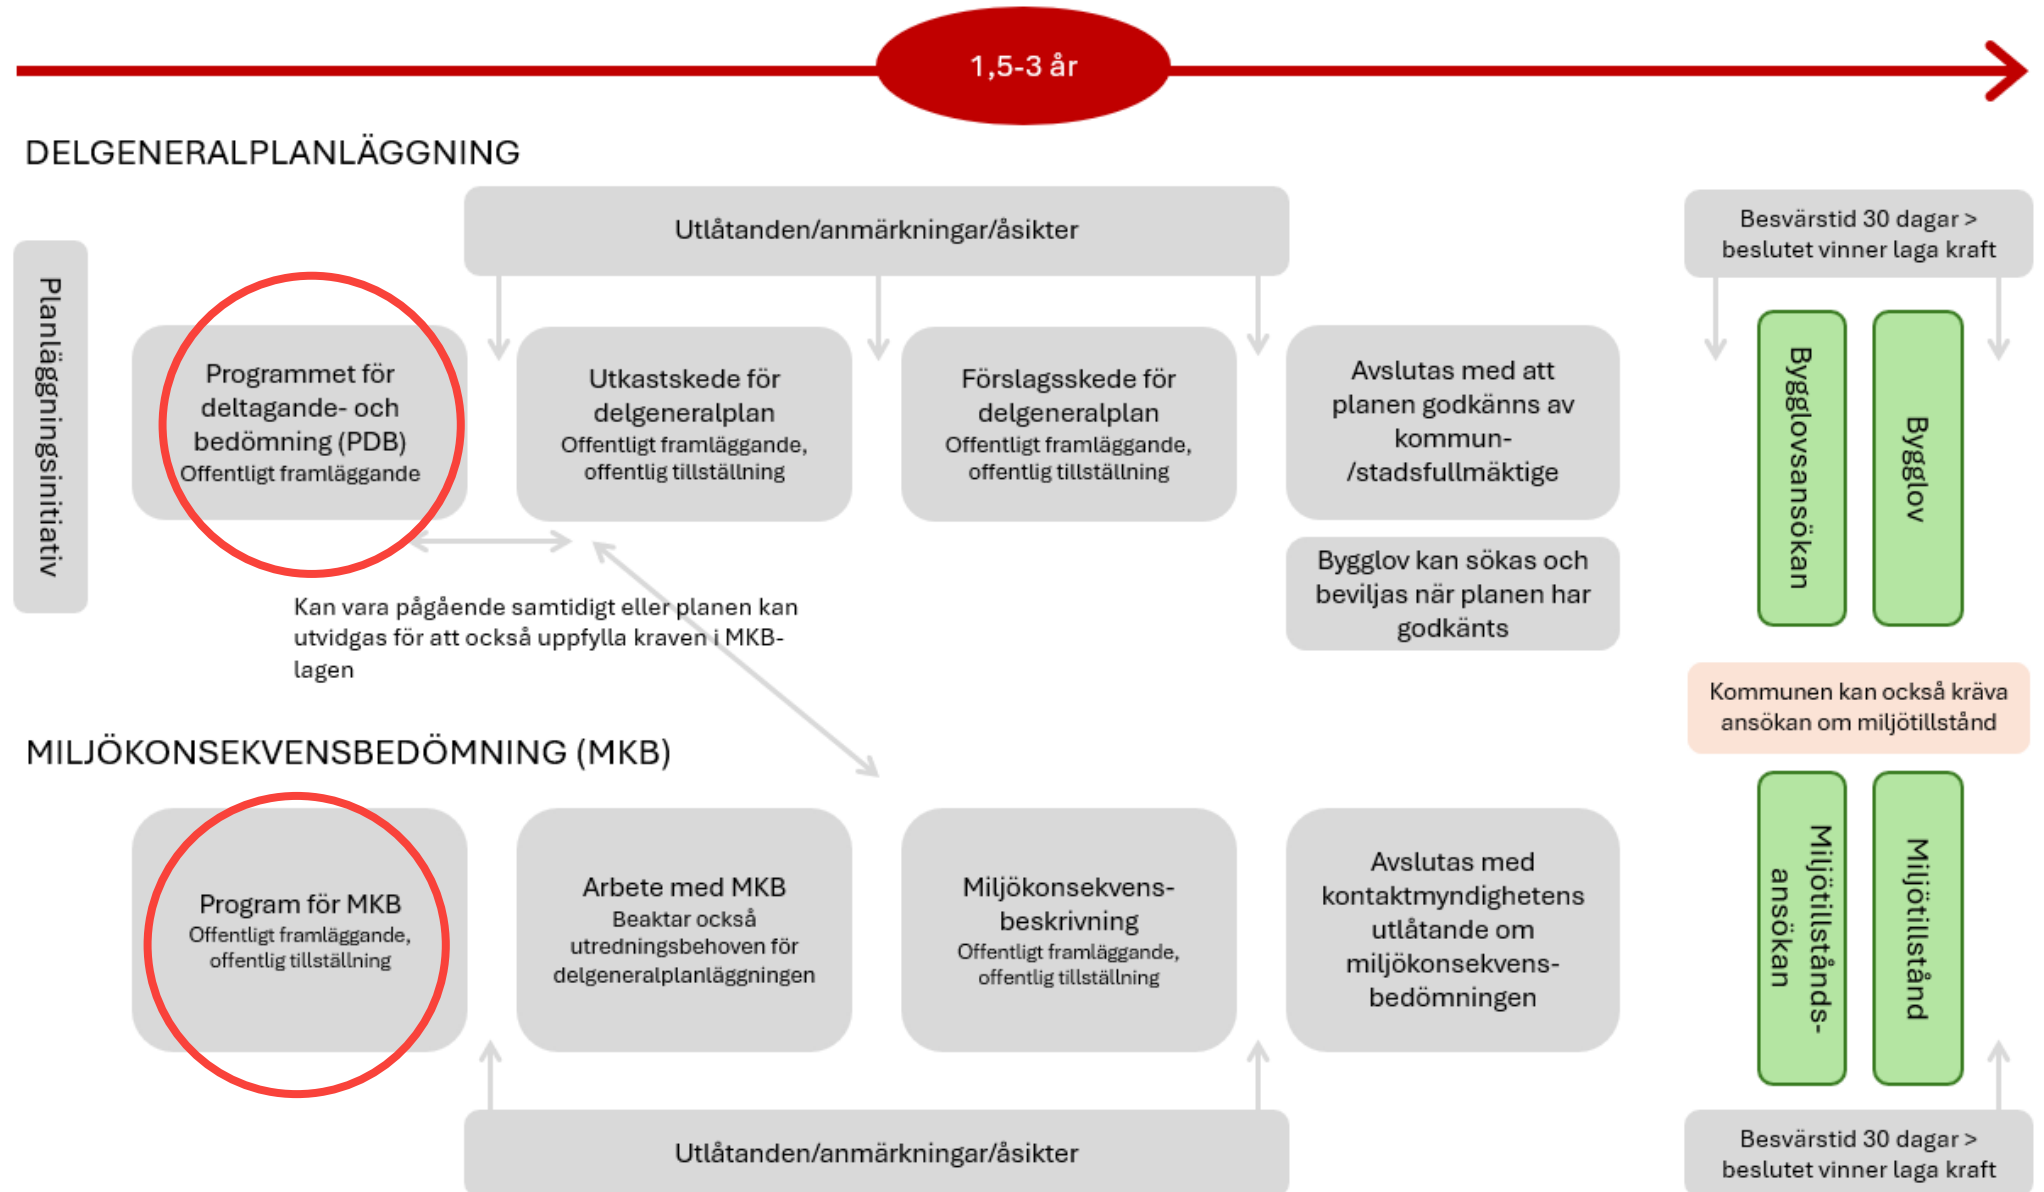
1,5-3 år

DELGENERALPLANLÄGGNING

Planläggningsinitiativ

Utlåtanden/anmärkningar/åsikter

Besvärstid 30 dagar > beslutet vinner laga kraft

Programmet för deltagande- och bedömning (PDB)
Offentligt framläggande

Utkastskede för delgeneralplan
Offentligt framläggande, offentlig tillställning

Förslagsskede för delgeneralplan
Offentligt framläggande, offentlig tillställning

Avslutas med att planen godkänns av kommun- /stadsfullmäktige

Bygglovsansökan

Bygglov

Bygglov kan sökas och beviljas när planen har godkänts

Kan vara pågående samtidigt eller planen kan utvidgas för att också uppfylla kraven i MKB-lagen

Kommunen kan också kräva ansökan om miljötillstånd

MILJÖKONSEKVENSBEDÖMNING (MKB)

Program för MKB
Offentligt framläggande, offentlig tillställning

Arbete med MKB
Beaktar också utredningsbehoven för delgeneralplanläggningen

Miljökonsekvensbeskrivning
Offentligt framläggande, offentlig tillställning

Avslutas med kontaktmyndighetens utlåtande om miljökonsekvensbedömningen

Miljötillståndsansökan

Miljötillstånd

Utlåtanden/anmärkningar/åsikter

Besvärstid 30 dagar > beslutet vinner laga kraft